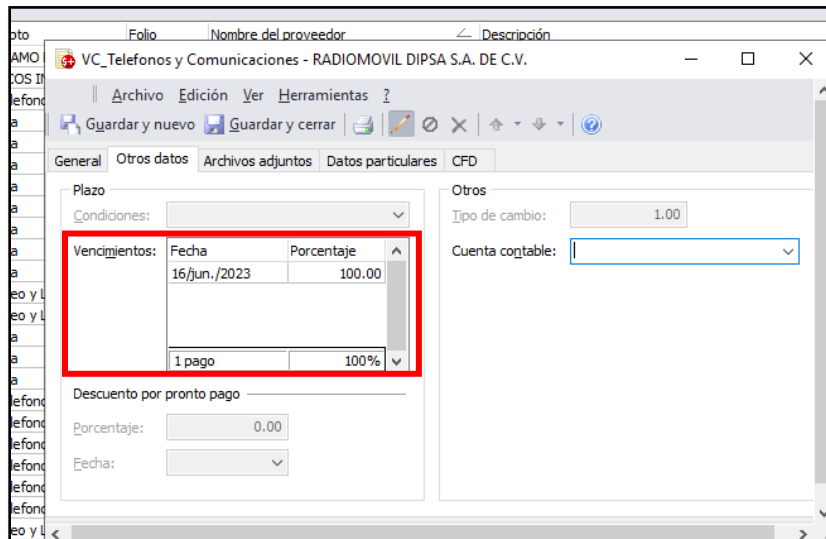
pto | Folio | Nombre del proveedor | Descripción

AMO
COS I
lefon
a
a
a
a
a
a
a
eo y L
eo y L
a
a
a
lefon
lefon
lefon
lefon
lefon
lefon
eo y L

VC_Telefonos y Comunicaciones - RADIOMOVIL DIPSA S.A. DE C.V.

Archivo  Edición  Ver  Herramientas  ?

Guardar y nuevo  Guardar y cerrar

General | Otros datos | Archivos adjuntos | Datos particulares | CFD

Plazo

Condiciones:

Vencimientos:

| Fecha | Porcentaje |
|---|---|
| 16/jun./2023 | 100.00 |
| 1 pago | 100% |

Descuento por pronto pago

Porcentaje: 0.00

Fecha:

Otros

Tipo de cambio: 1.00

Cuenta contable: